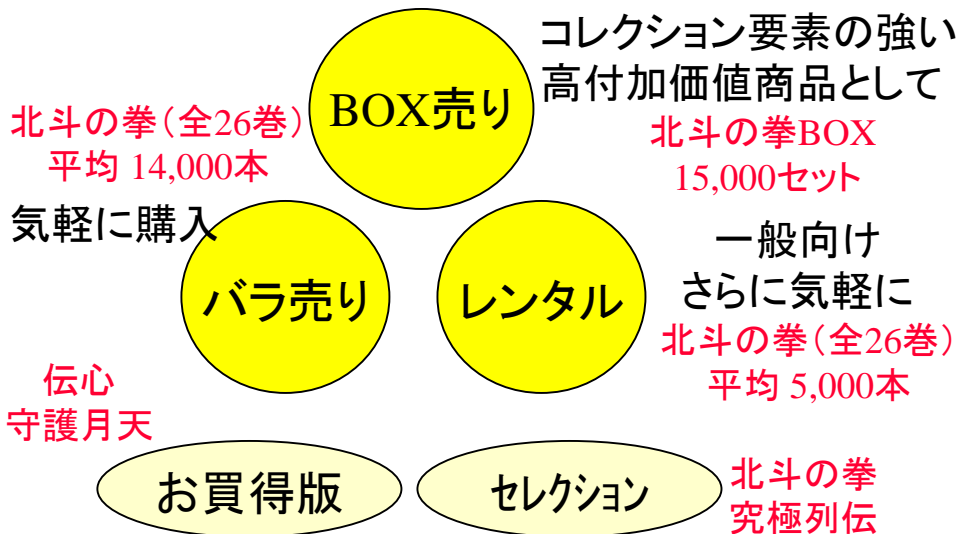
コレクション要素の強い
高付加価値商品として

BOX売り

北斗の拳（全26巻）
平均 14,000本

北斗の拳BOX
15,000セット

気軽に購入

バラ売り

レンタル

一般向け
さらに気軽に

北斗の拳（全26巻）
平均 5,000本

伝心
守護月天

お買得版

セレクション

北斗の拳
究極列伝